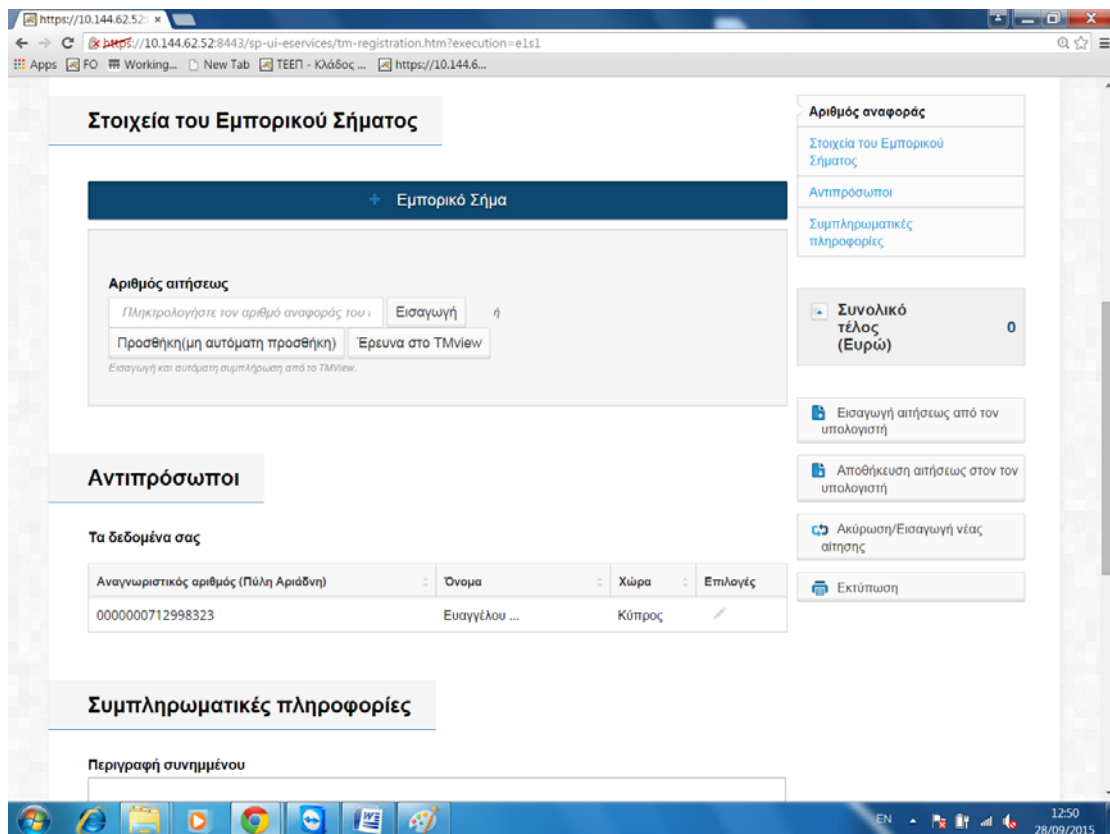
https://10.144.62.52 ×

https://10.144.62.52:8443/sp-ui-eservices/tm-registration.htm?execution=e1s1

Apps FO Working... New Tab ΤΕΕΠ - Κλάδος ... https://10.144.6...

Στοιχεία του Εμπορικού Σήματος

+ Εμπορικό Σήμα

Αριθμός αιτήσεως

Πληκτρολογήστε τον αριθμό αναφοράς του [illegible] Εισαγωγή ή

Προσθήκη(μη αυτόματη προσθήκη) Έρευνα στο TMview

Εισαγωγή και αυτόματη συμπλήρωση από το TMView.

Αντιπρόσωποι

Τα δεδομένα σας

| Αναγνωριστικός αριθμός (Πύλη Αριάδνη) | Όνομα | Χώρα | Επιλογές |
|---|---|---|---|
| 0000000712998323 | Ευαγγέλου ... | Κύπρος | |

Συμπληρωματικές πληροφορίες

Περιγραφή συνημμένου

Αριθμός αναφοράς

Στοιχεία του Εμπορικού Σήματος

Αντιπρόσωποι

Συμπληρωματικές πληροφορίες

Συνολικό τέλος (Ευρώ) 0

Εισαγωγή αιτήσεως από τον υπολογιστή

Αποθήκευση αιτήσεως στον τον υπολογιστή

Ακύρωση/Εισαγωγή νέας αίτησης

Εκτύπωση

EN 12:50 28/09/2015